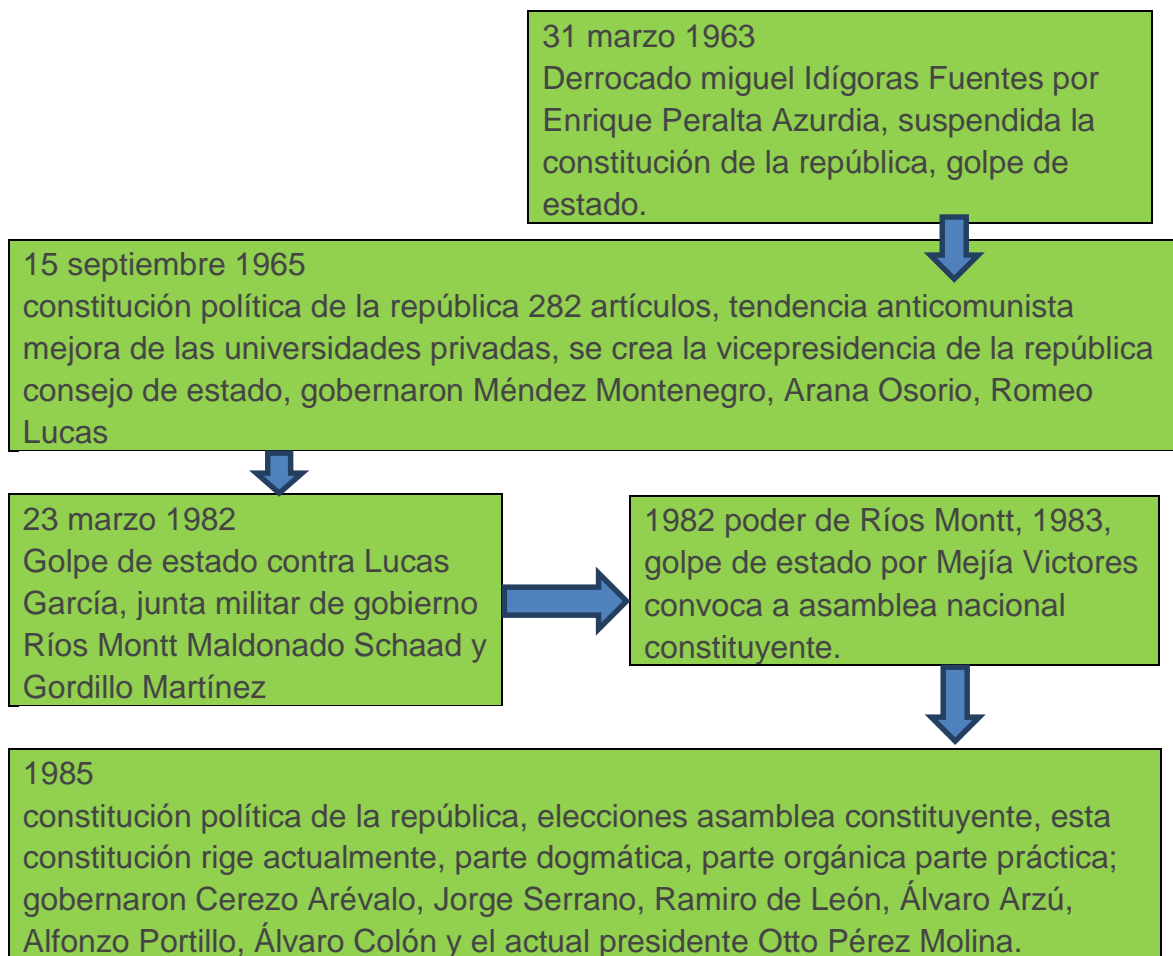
31 marzo 1963
Derrocado miguel Idígoras Fuentes por Enrique Peralta Azurdia, suspendida la constitución de la república, golpe de estado.

15 septiembre 1965
constitución política de la república 282 artículos, tendencia anticomunista mejora de las universidades privadas, se crea la vicepresidencia de la república consejo de estado, gobernaron Méndez Montenegro, Arana Osorio, Romeo Lucas

23 marzo 1982
Golpe de estado contra Lucas García, junta militar de gobierno Ríos Montt Maldonado Schaad y Gordillo Martínez

1982 poder de Ríos Montt, 1983, golpe de estado por Mejía Victores convoca a asamblea nacional constituyente.

1985
constitución política de la república, elecciones asamblea constituyente, esta constitución rige actualmente, parte dogmática, parte orgánica parte práctica; gobernaron Cerezo Arévalo, Jorge Serrano, Ramiro de León, Álvaro Arzú, Alfonzo Portillo, Álvaro Colón y el actual presidente Otto Pérez Molina.